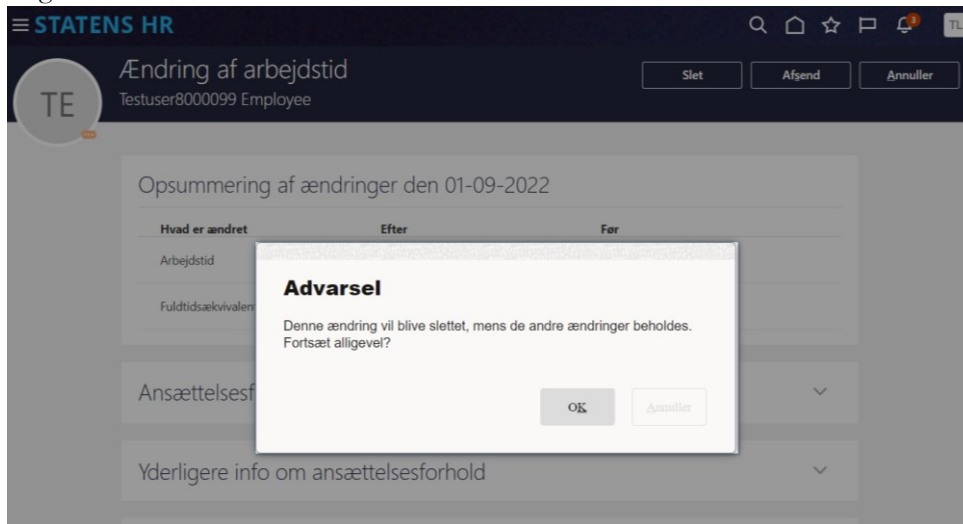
STATENS HR

3

TL

TE

Ændring af arbejdstid

Testuser8000099 Employee

Slet

Afsend

Annuller

Opsummering af ændringer den 01-09-2022

| Hvad er ændret | Efter | Før |
|---|---|---|
| Arbejdstid | | |
| Fuldtidsækvivalen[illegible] | | |

Advarsel

Denne ændring vil blive slettet, mens de andre ændringer beholdes. Fortsæt alligevel?

OK

Annuller

Ansættelsesf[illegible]

Yderligere info om ansættelsesforhold